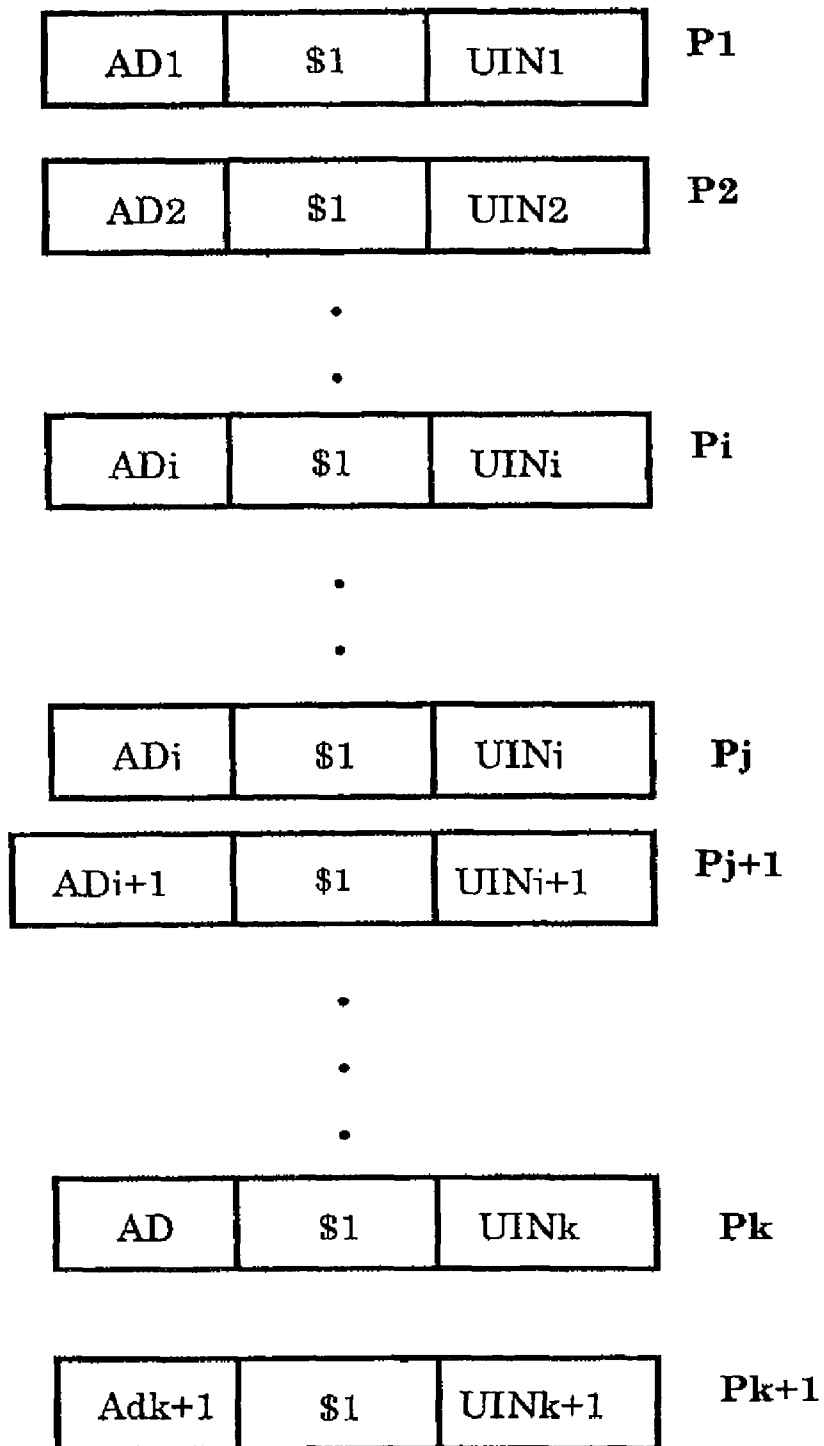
| AD1 | \$1 | UIN1 |
|---|---|---|

P1

| AD2 | \$1 | UIN2 |
|---|---|---|

P2

•
•

| ADi | \$1 | UINi |
|---|---|---|

Pi

•
•

| ADi | \$1 | UINi |
|---|---|---|

Pj

| ADi+1 | \$1 | UINi+1 |
|---|---|---|

Pj+1

•
•
•

| AD | \$1 | UINk |
|---|---|---|

Pk

| Adk+1 | \$1 | UINk+1 |
|---|---|---|

Pk+1